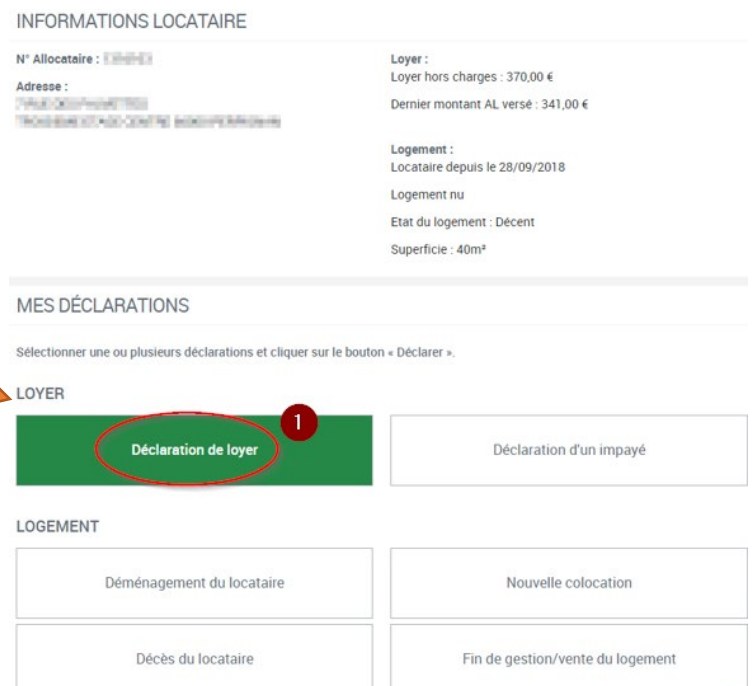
INFORMATIONS LOCATAIRE

N° Allocataire : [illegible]

Adresse :
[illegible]
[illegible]

Loyer :
Loyer hors charges : 370,00 €

Dernier montant AL versé : 341,00 €

Logement :
Locataire depuis le 28/09/2018

Logement nu

Etat du logement : Décent

Superficie : 40m²

MES DÉCLARATIONS

Sélectionner une ou plusieurs déclarations et cliquer sur le bouton « Déclarer ».

LOYER

1

Déclaration de loyer

Déclaration d'un impayé

LOGEMENT

Déménagement du locataire

Nouvelle colocation

Décès du locataire

Fin de gestion/vente du logement